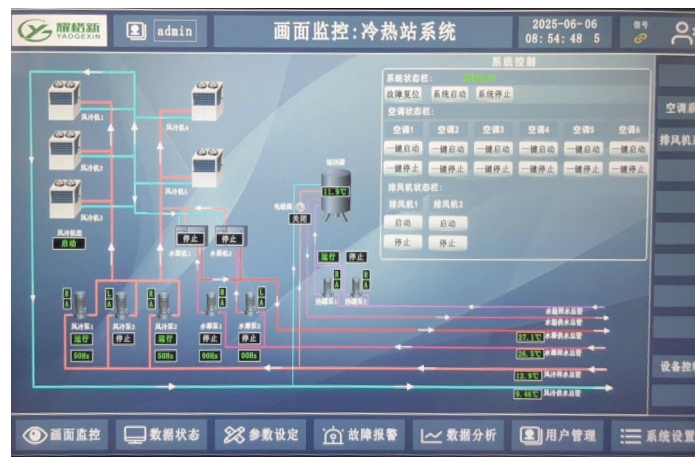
耀格新 YAOGEXIN

admin

画面监控:冷热站系统

2025-06-06 08:54:48 5

信号

系统控制

系统状态栏: 系统运行

故障复位 系统启动 系统停止

空调状态栏:

| 空调1 | 空调2 | 空调3 | 空调4 | 空调5 | 空调6 |
|---|---|---|---|---|---|
| 一键启动 | 一键启动 | 一键启动 | 一键启动 | 一键启动 | 一键启动 |
| 一键停止 | 一键停止 | 一键停止 | 一键停止 | 一键停止 | 一键停止 |

排风机状态栏:

排风机1 排风机2

启动 启动

停止 停止

空调系

排风机

设备控制

风冷机1

风冷机2

风冷机3

风冷机4

风冷机5

风冷机组

启动

储热罐

11.9℃

电磁阀

关闭

停止 停止

水源机1 水源机2

运行 停止

热源泵1 热源泵2

风冷泵1 风冷泵2 风冷泵3 水源泵1 水源泵2

运行 停止 运行 停止 停止

50Hz 00Hz 50Hz 00Hz 00Hz

水源回水总管

水源供水总管

空调回水总管

空调供水总管

27.7℃

26.8℃

13.9℃

0.46℃

画面监控 数据状态 参数设定 故障报警 数据分析 用户管理 系统设置